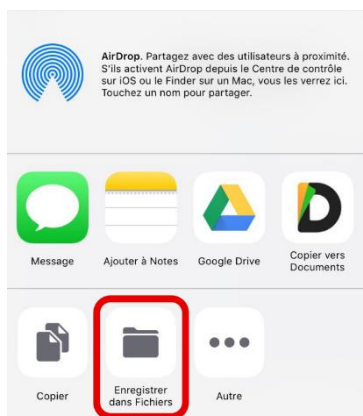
AirDrop. Partagez avec des utilisateurs à proximité. S'ils activent AirDrop depuis le Centre de contrôle sur iOS ou le Finder sur un Mac, vous les verrez ici. Touchez un nom pour partager.

Message

Ajouter à Notes

Google Drive

Copier vers Documents

Copier

Enregistrer dans Fichiers

Autre